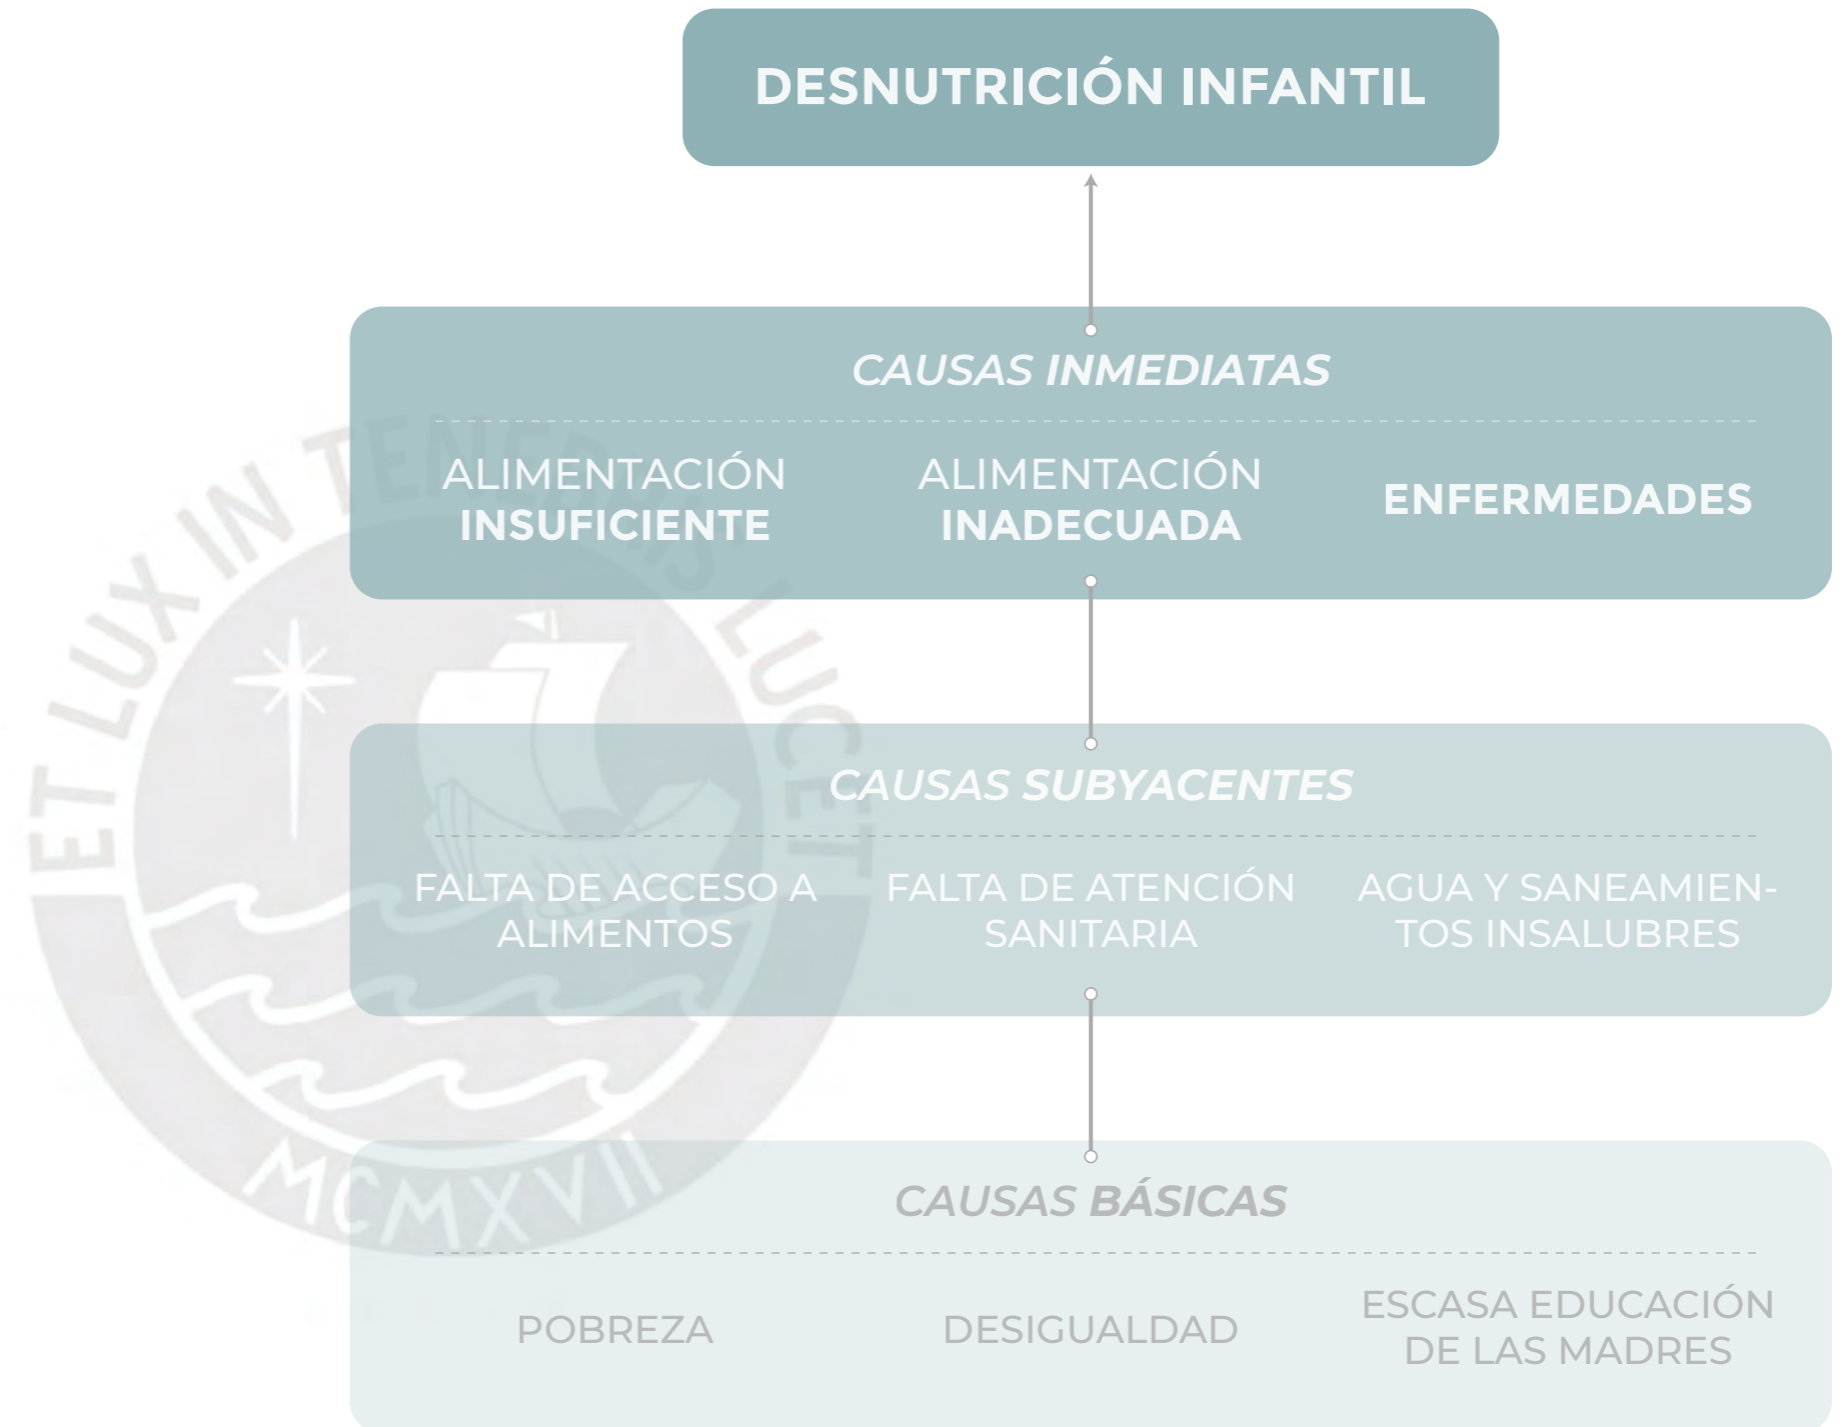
DESNUTRICIÓN INFANTIL

CAUSAS INMEDIATAS

ALIMENTACIÓN INSUFICIENTE

ALIMENTACIÓN INADECUADA

ENFERMEDADES

CAUSAS SUBYACENTES

FALTA DE ACCESO A ALIMENTOS

FALTA DE ATENCIÓN SANITARIA

AGUA Y SANEAMIENTOS INSALUBRES

CAUSAS BÁSICAS

POBREZA

DESIGUALDAD

ESCASA EDUCACIÓN DE LAS MADRES

ET LUX IN TENEBRIS LUCET

MCMXVII